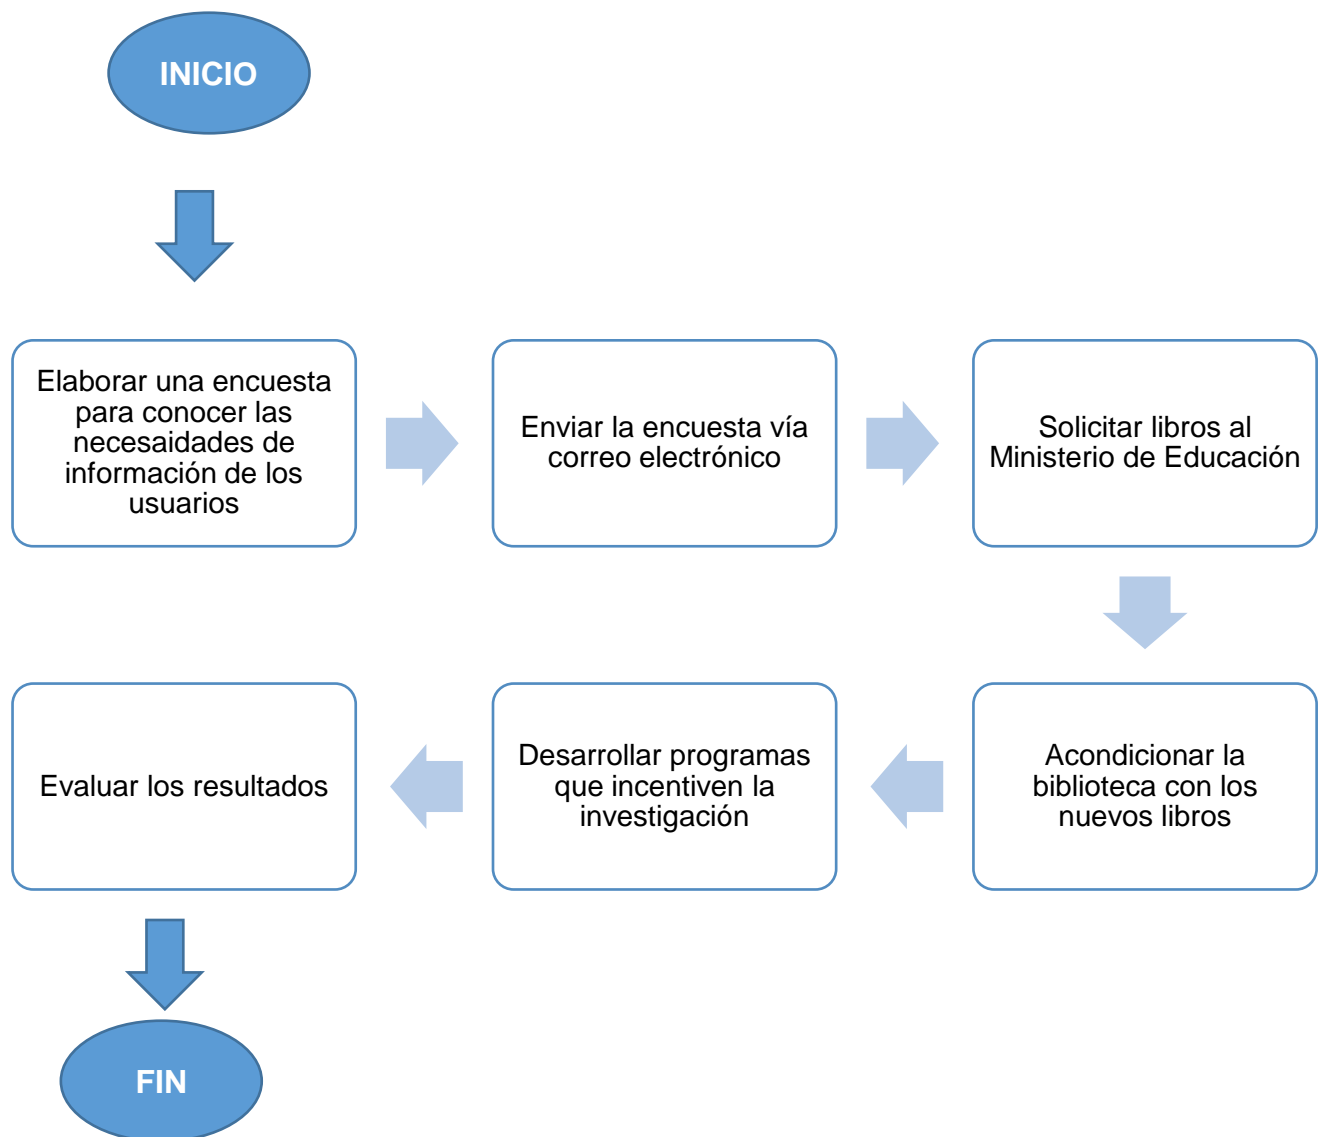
INICIO

Elaborar una encuesta para conocer las necesaidades de información de los usuarios

Enviar la encuesta vía correo electrónico

Solicitar libros al Ministerio de Educación

Acondicionar la biblioteca con los nuevos libros

Desarrollar programas que incentiven la investigación

Evaluar los resultados

FIN